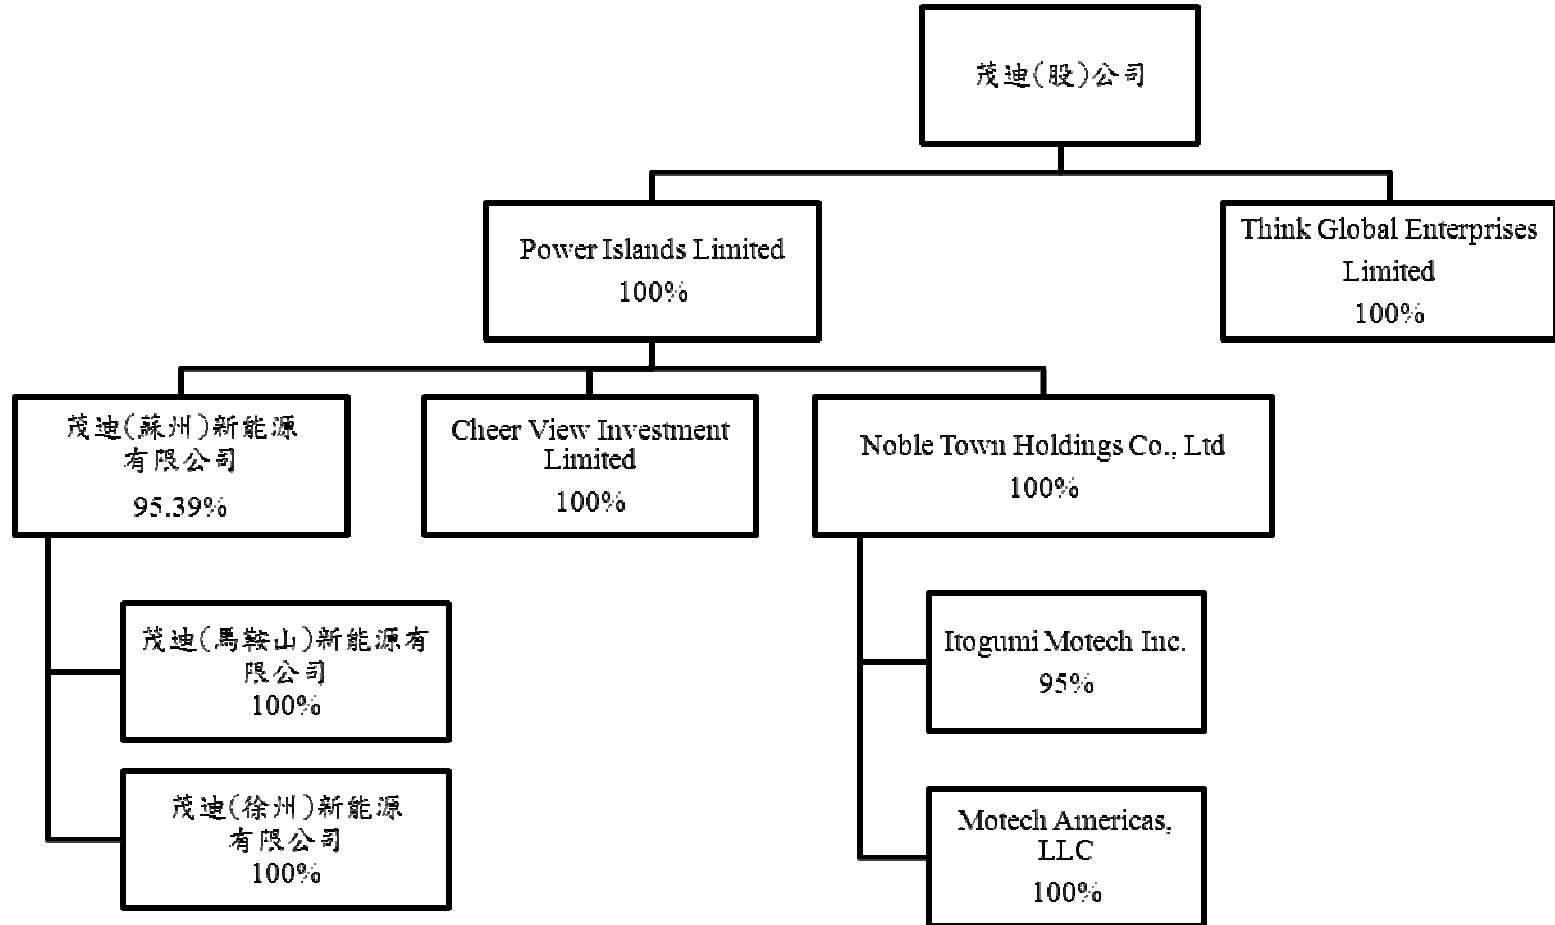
茂迪(股)公司

Power Islands Limited
100%

Think Global Enterprises Limited
100%

茂迪(蘇州)新能源有限公司
95.39%

Cheer View Investment Limited
100%

Noble Town Holdings Co., Ltd
100%

茂迪(馬鞍山)新能源有限公司
100%

茂迪(徐州)新能源有限公司
100%

Itogumi Motech Inc.
95%

Motech Americas, LLC
100%